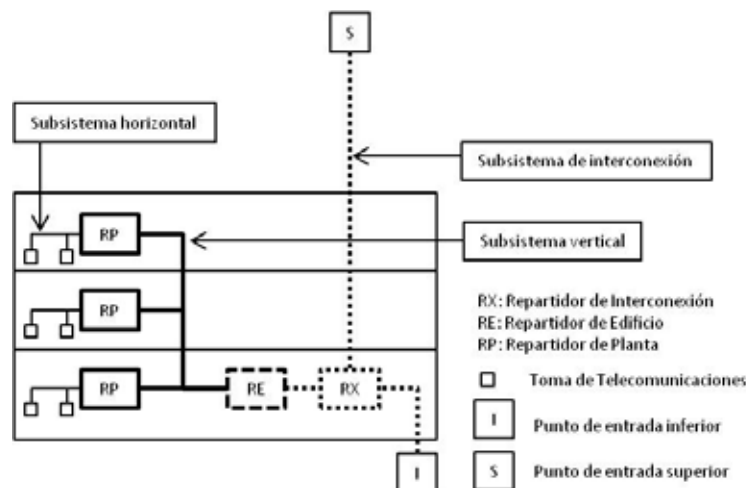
S

Subsistema horizontal

Subsistema de interconexión

RP

Subsistema vertical

RP

RX: Repartidor de Interconexión
RE: Repartidor de Edificio
RP: Repartidor de Planta

RP

RE

RX

Toma de Telecomunicaciones

I

Punto de entrada inferior

I

S

Punto de entrada superior